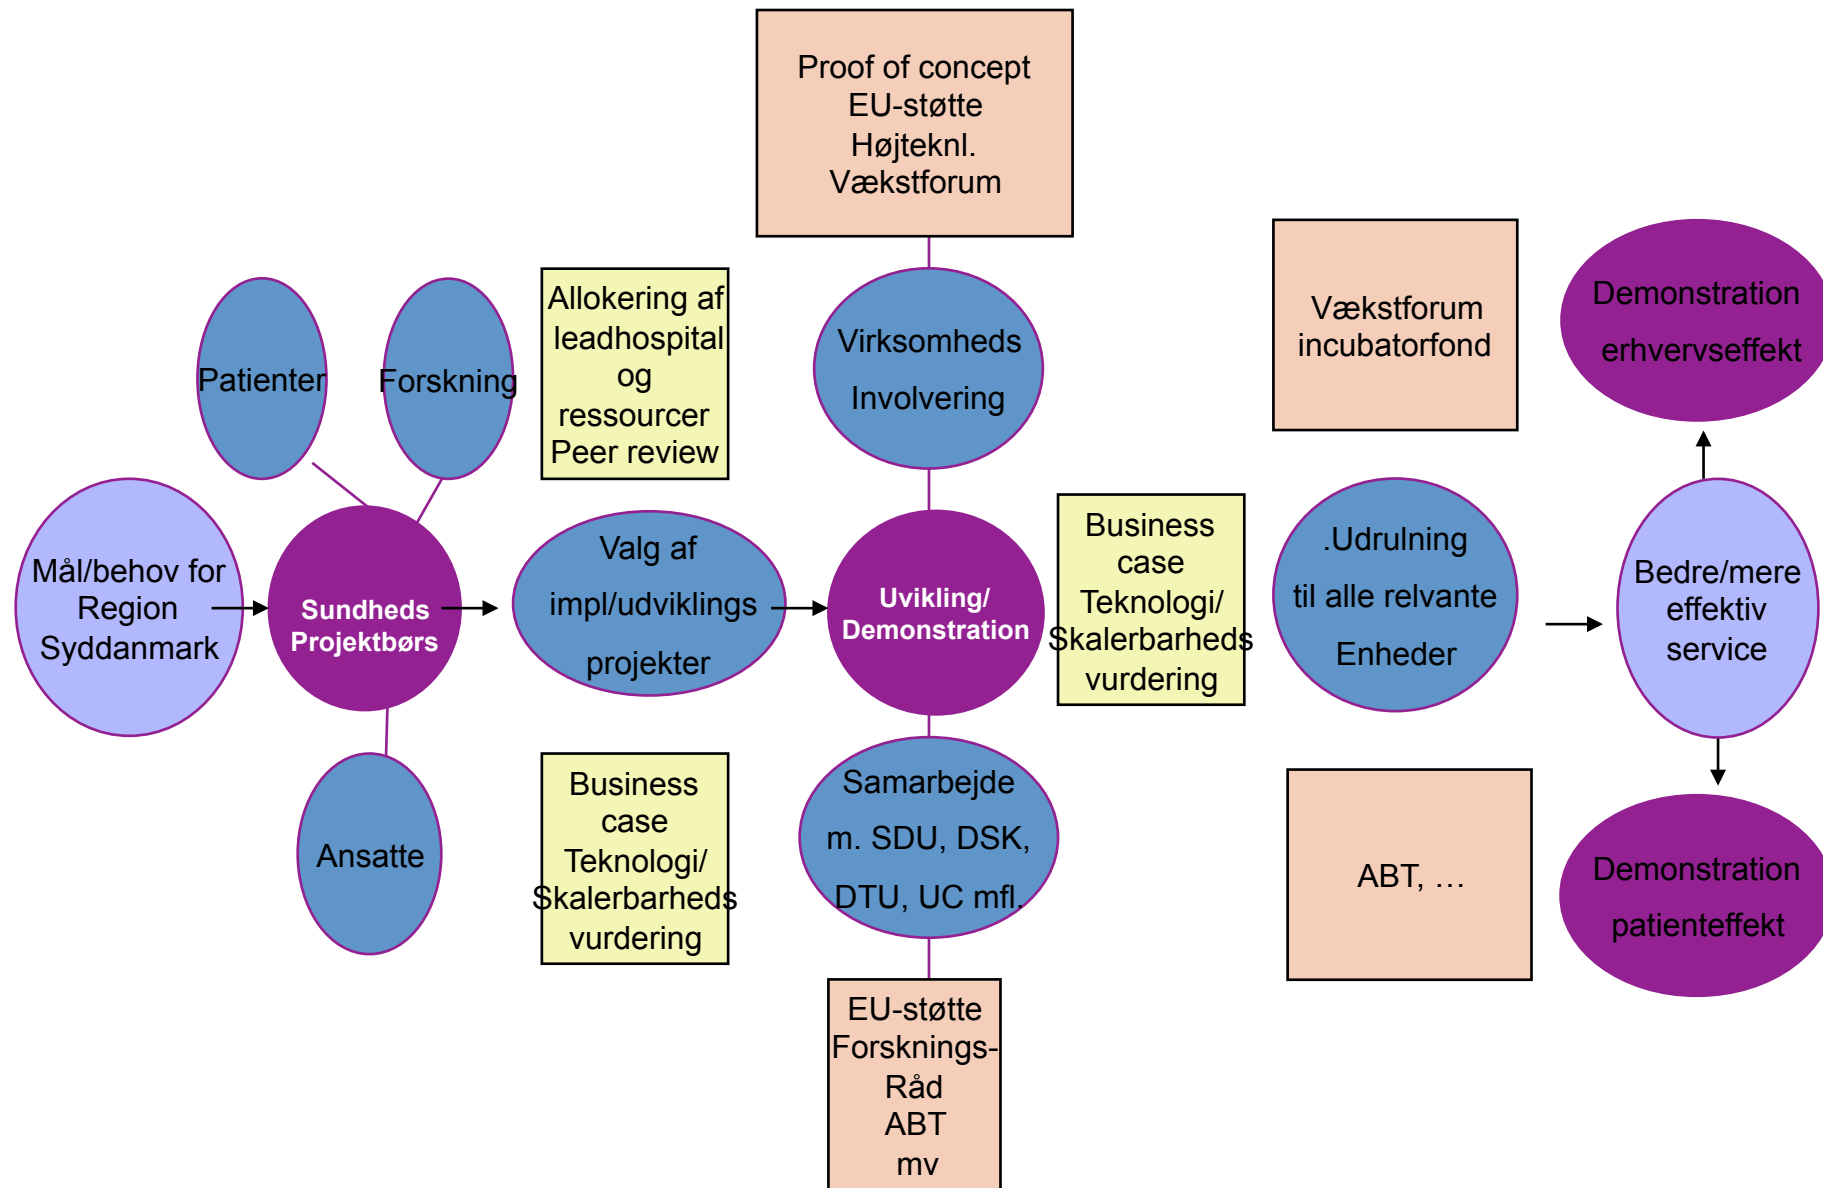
Proof of concept
EU-støtte
Højteknl.
Vækstforum

Patienter

Forskning

Allokering af leadhospital og ressourcer
Peer review

Virksomheds Involvering

Vækstforum incubatorfond

Demonstration erhvervseffekt

Mål/behov for Region Syddanmark

Sundheds Projektbørs

Valg af impl/udviklings projekter

Uvikling/ Demonstration

Business case Teknologi/ Skalerbarheds vurdering

.Udrulning til alle relvante Enheder

Bedre/mere effektiv service

Ansatte

Business case Teknologi/ Skalerbarheds vurdering

Samarbejde m. SDU, DSK, DTU, UC mfl.

ABT, …

Demonstration patienteffekt

EU-støtte
Forsknings-Råd
ABT
mv